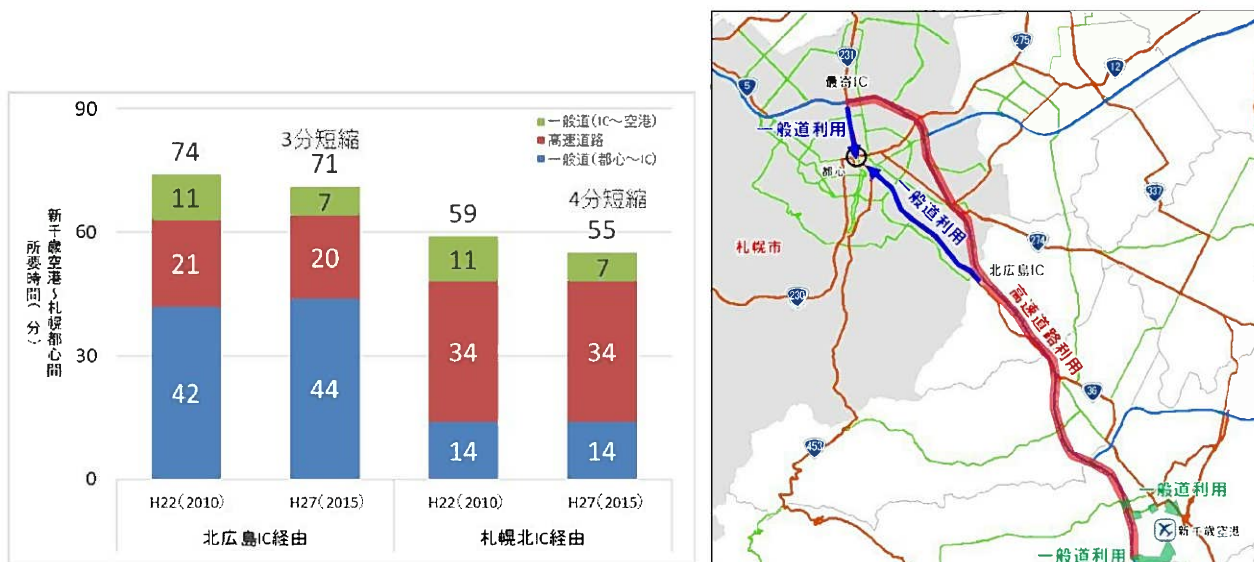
90
60
30
0

新千歳空港～札幌都心間所要時間（分）

一般道（IC～空港）
高速道路
一般道（都心～IC）

3分短縮
4分短縮

| | H22（2010） | H27（2015） | H22（2010） | H27（2015） |
|---|---|---|---|---|
| 合計 | 74 | 71 | 59 | 55 |
| 一般道（IC～空港） | 11 | 7 | 11 | 7 |
| 高速道路 | 21 | 20 | 34 | 34 |
| 一般道（都心～IC） | 42 | 44 | 14 | 14 |

北広島IC経由
札幌北IC経由

231
275
12
5
最寄IC
一般道利用
都心
一般道利用
337
札幌市
274
北広島IC
高速道路利用
230
36
453
一般道利用
新千歳空港
一般道利用